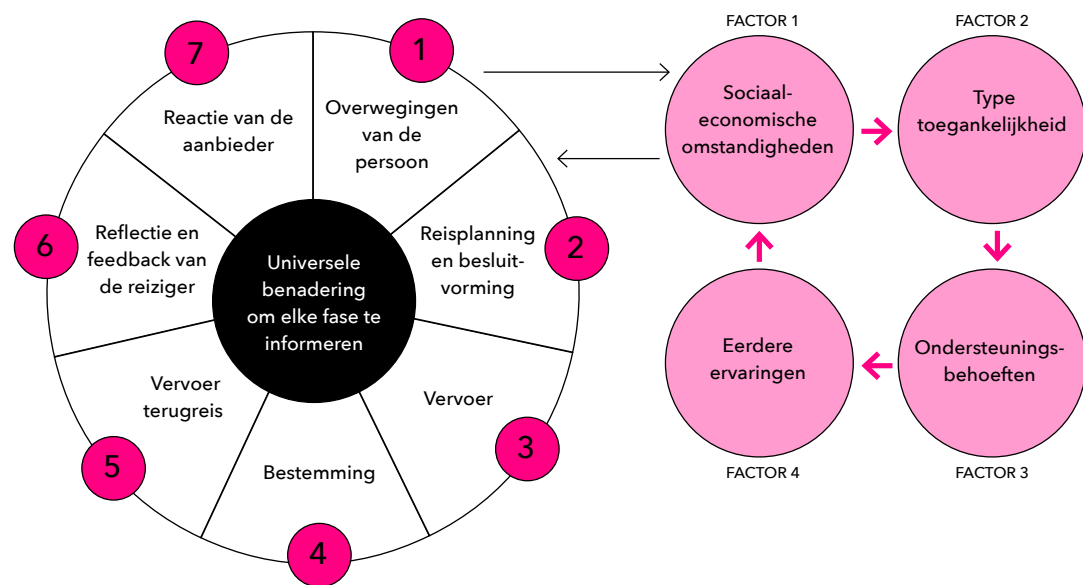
7

Reactie van de aanbieder

1

Overwegingen van de persoon

2

Reisplanning en besluitvorming

3

Vervoer

4

Bestemming

5

Vervoer terugreis

6

Reflectie en feedback van de reiziger

Universele benadering om elke fase te informeren

FACTOR 1

Sociaaleconomische omstandigheden

FACTOR 2

Type toegankelijkheid

FACTOR 3

Ondersteuningsbehoeften

FACTOR 4

Eerdere ervaringen